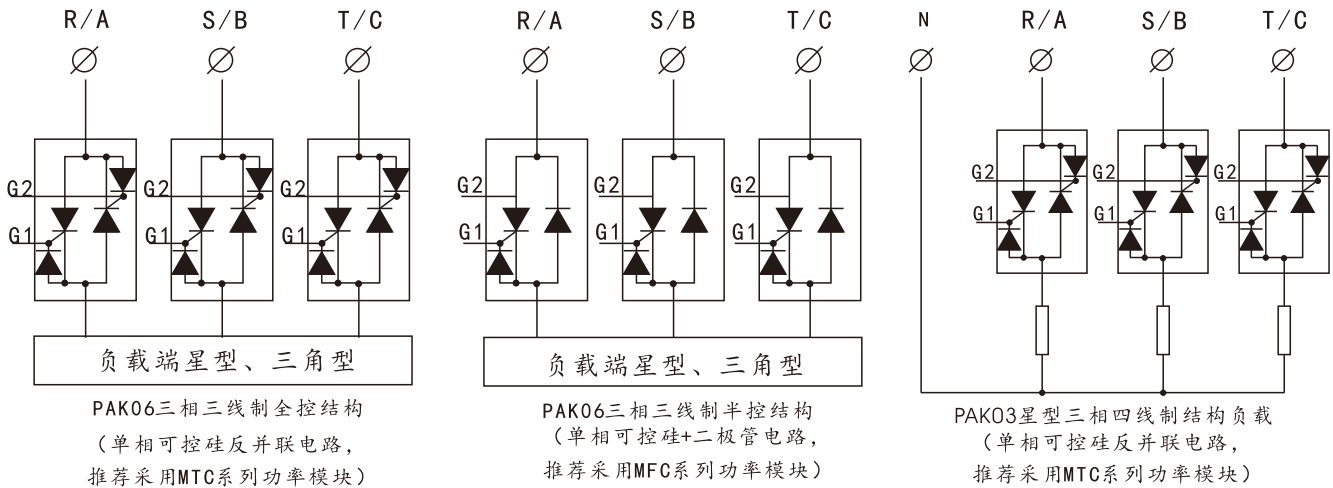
R/A S/B T/C

G2 G1 G2 G1 G2 G1

负载端星型、三角型

PAK06三相三线制全控结构
（单相可控硅反并联电路，
推荐采用MTC系列功率模块）

R/A S/B T/C

G2 G1 G2 G1 G2 G1

负载端星型、三角型

PAK06三相三线制半控结构
（单相可控硅+二极管电路，
推荐采用MFC系列功率模块）

N R/A S/B T/C

G2 G1 G2 G1 G2 G1

PAK03星型三相四线制结构负载
（单相可控硅反并联电路，
推荐采用MTC系列功率模块）